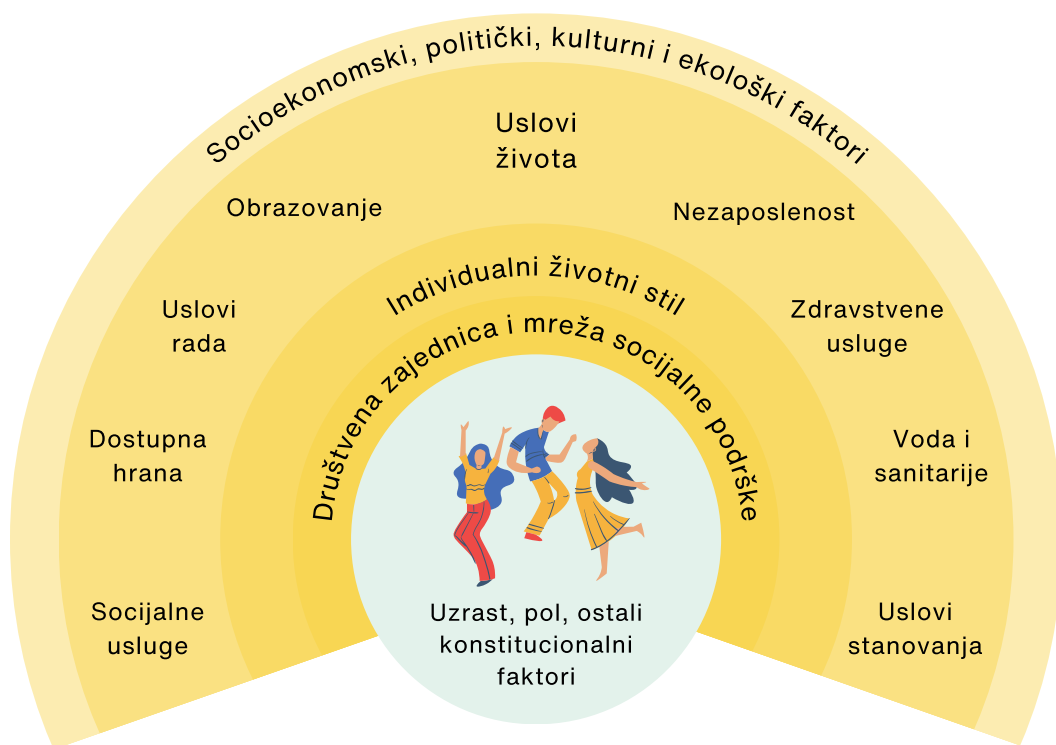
Socioekonomski, politički, kulturni i ekološki faktori

Uslovi života

Obrazovanje

Nezaposlenost

Uslovi rada

Zdravstvene usluge

Dostupna hrana

Voda i sanitarije

Socijalne usluge

Uslovi stanovanja

Individualni životni stil

Društvena zajednica i mreža socijalne podrške

Uzrast, pol, ostali konstitucionalni faktori